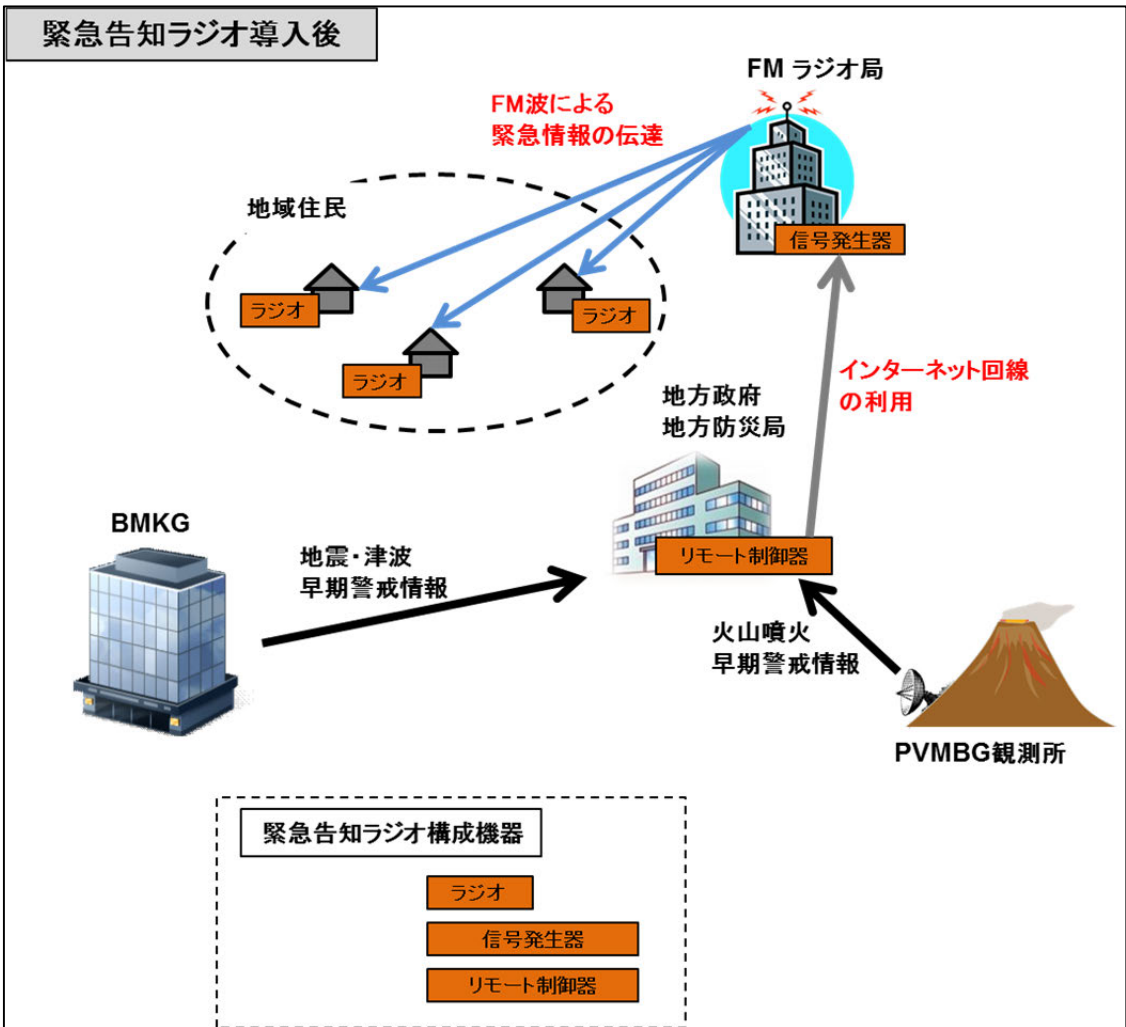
緊急告知ラジオ導入後

FM ラジオ局

FM波による
緊急情報の伝達

地域住民

ラジオ

ラジオ

ラジオ

信号発生器

インターネット回線
の利用

地方政府
地方防災局

BMKG

地震・津波
早期警戒情報

リモート制御器

火山噴火
早期警戒情報

PVMBG観測所

緊急告知ラジオ構成機器

ラジオ

信号発生器

リモート制御器